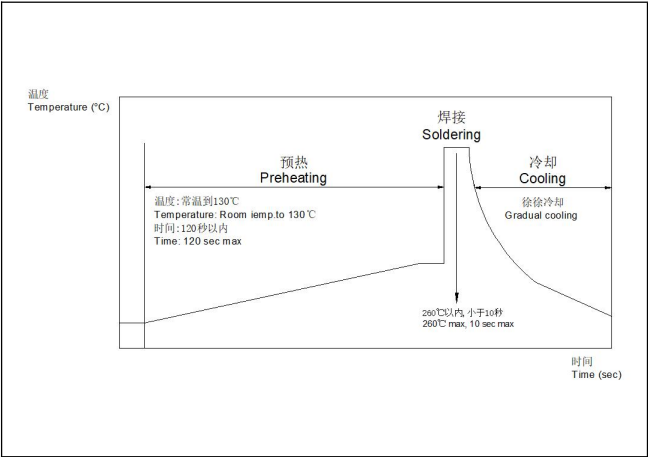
温度
Temperature (°C)

焊接
Soldering

预热
Preheating

冷却
Cooling

温度:常温到130℃
Temperature: Room iemp.to 130℃
时间:120秒以内
Time: 120 sec max

徐徐冷却
Gradual cooling

260℃以内, 小于10秒
260℃ max, 10 sec max

时间
Time (sec)